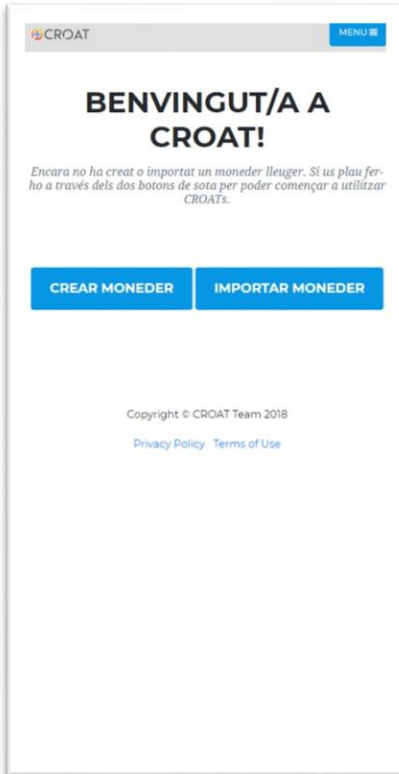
CROAT

MENU ≡

BENVINGUT/A A CROAT!

Encara no ha creat o importat un moneder lleuger. Si us plau fer-ho a través dels dos botons de sota per poder començar a utilitzar CROATs.

CREAR MONEDER

IMPORTAR MONEDER

Copyright © CROAT Team 2018

Privacy Policy Terms of Use